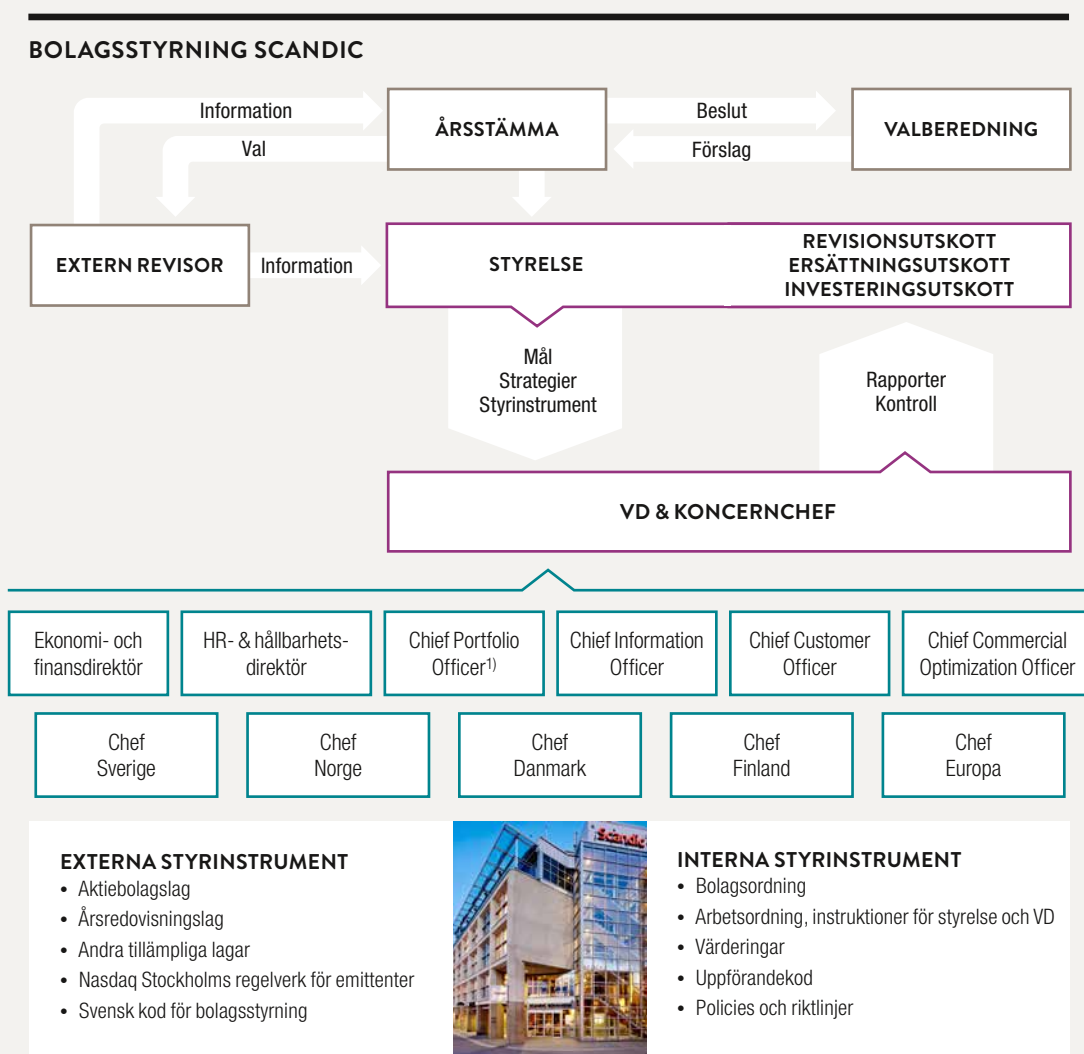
BOLAGSSTYRNING SCANDIC

Information

Val

ÅRSSTÄMMA

Beslut

Förslag

VALBEREDNING

EXTERN REVISOR

Information

STYRELSE

REVISIONSUTSKOTT
ERSÄTTNINGSUTSKOTT
INVESTERINGSUTSKOTT

Mål
Strategier
Styrinstrument

Rapporter
Kontroll

VD & KONCERNCHEF

Ekonomi- och finansdirektör

HR- & hållbarhetsdirektör

Chief Portfolio Officer$^{1)}$

Chief Information Officer

Chief Customer Officer

Chief Commercial Optimization Officer

Chef Sverige

Chef Norge

Chef Danmark

Chef Finland

Chef Europa

EXTERNA STYRINSTRUMENT
- Aktiebolagslag
- Årsredovisningslag
- Andra tillämpliga lagar
- Nasdaq Stockholms regelverk för emittenter
- Svensk kod för bolagsstyrning

Scandic

INTERNA STYRINSTRUMENT
- Bolagsordning
- Arbetsordning, instruktioner för styrelse och VD
- Värderingar
- Uppförandekod
- Policies och riktlinjer